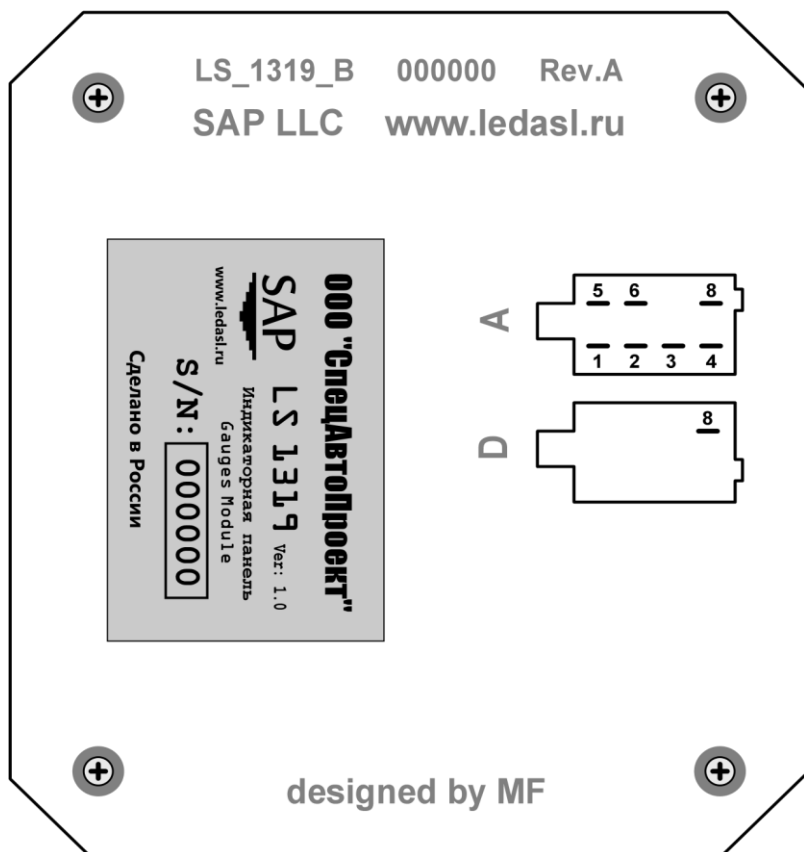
LS_1319_B 000000 Rev.A
SAP LLC www.ledasl.ru

ООО "СпецАвтоПроект"
SAP
www.ledasl.ru
LS 1319 Ver: 1.0
Индикаторная панель
Gauges Module
S/N: 000000
Сделано в России

A
5 6 8
1 2 3 4

D
8

designed by MF